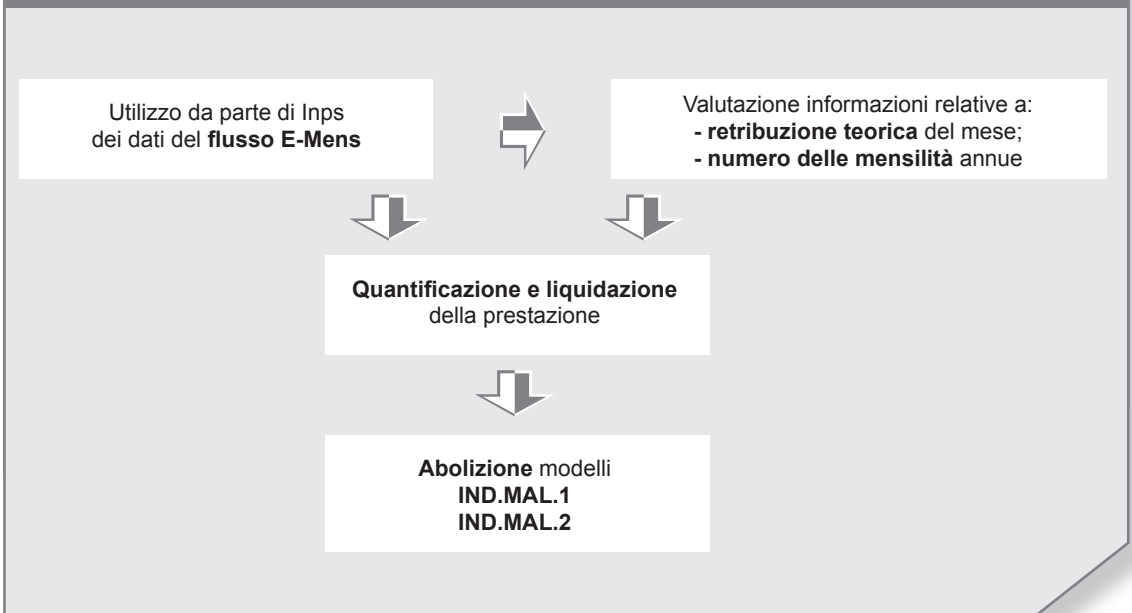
Utilizzo da parte di Inps dei dati del **flusso E-Mens**

Valutazione informazioni relative a:
**- retribuzione teorica** del mese;
**- numero delle mensilità** annue

**Quantificazione e liquidazione** della prestazione

**Abolizione** modelli
**IND.MAL.1**
**IND.MAL.2**